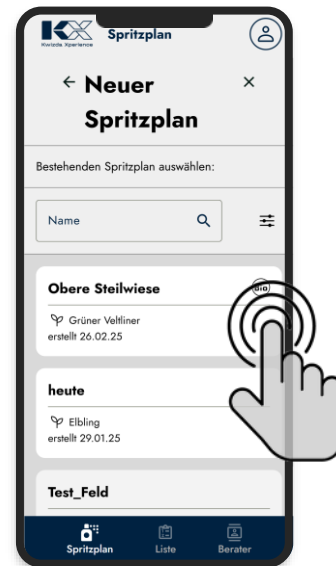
KX
Kwizda Xperience
Spritzplan

← Neuer Spritzplan ×

Bestehenden Spritzplan auswählen:

Name

Obere Steilwiese
Bio
Grüner Veltliner
erstellt 26.02.25

heute
Elbling
erstellt 29.01.25

Test_Feld

Spritzplan
Liste
Berater